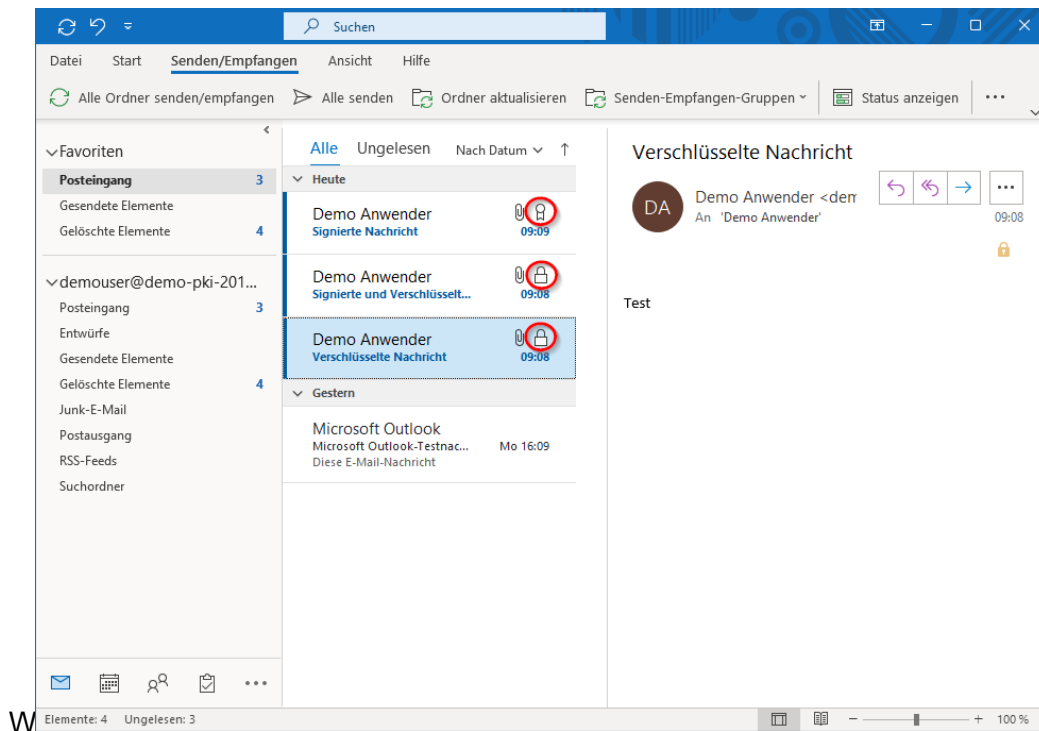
Suchen

Datei Start Senden/Empfangen Ansicht Hilfe

Alle Ordner senden/empfangen Alle senden Ordner aktualisieren Senden-Empfangen-Gruppen Status anzeigen ...

Favoriten
Posteingang 3
Gesendete Elemente
Gelöschte Elemente 4

demouser@demo-pki-201...
Posteingang 3
Entwürfe
Gesendete Elemente
Gelöschte Elemente 4
Junk-E-Mail
Postausgang
RSS-Feeds
Suchordner

Alle Ungelesen Nach Datum

Heute

Demo Anwender
Signierte Nachricht 09:09

Demo Anwender
Signierte und Verschlüsselt... 09:08

Demo Anwender
Verschlüsselte Nachricht 09:08

Gestern

Microsoft Outlook
Microsoft Outlook-Testnac... Mo 16:09
Diese E-Mail-Nachricht

Verschlüsselte Nachricht

DA Demo Anwender <dem
An 'Demo Anwender'
09:08

Test

W

Elemente: 4 Ungelesen: 3

100 %